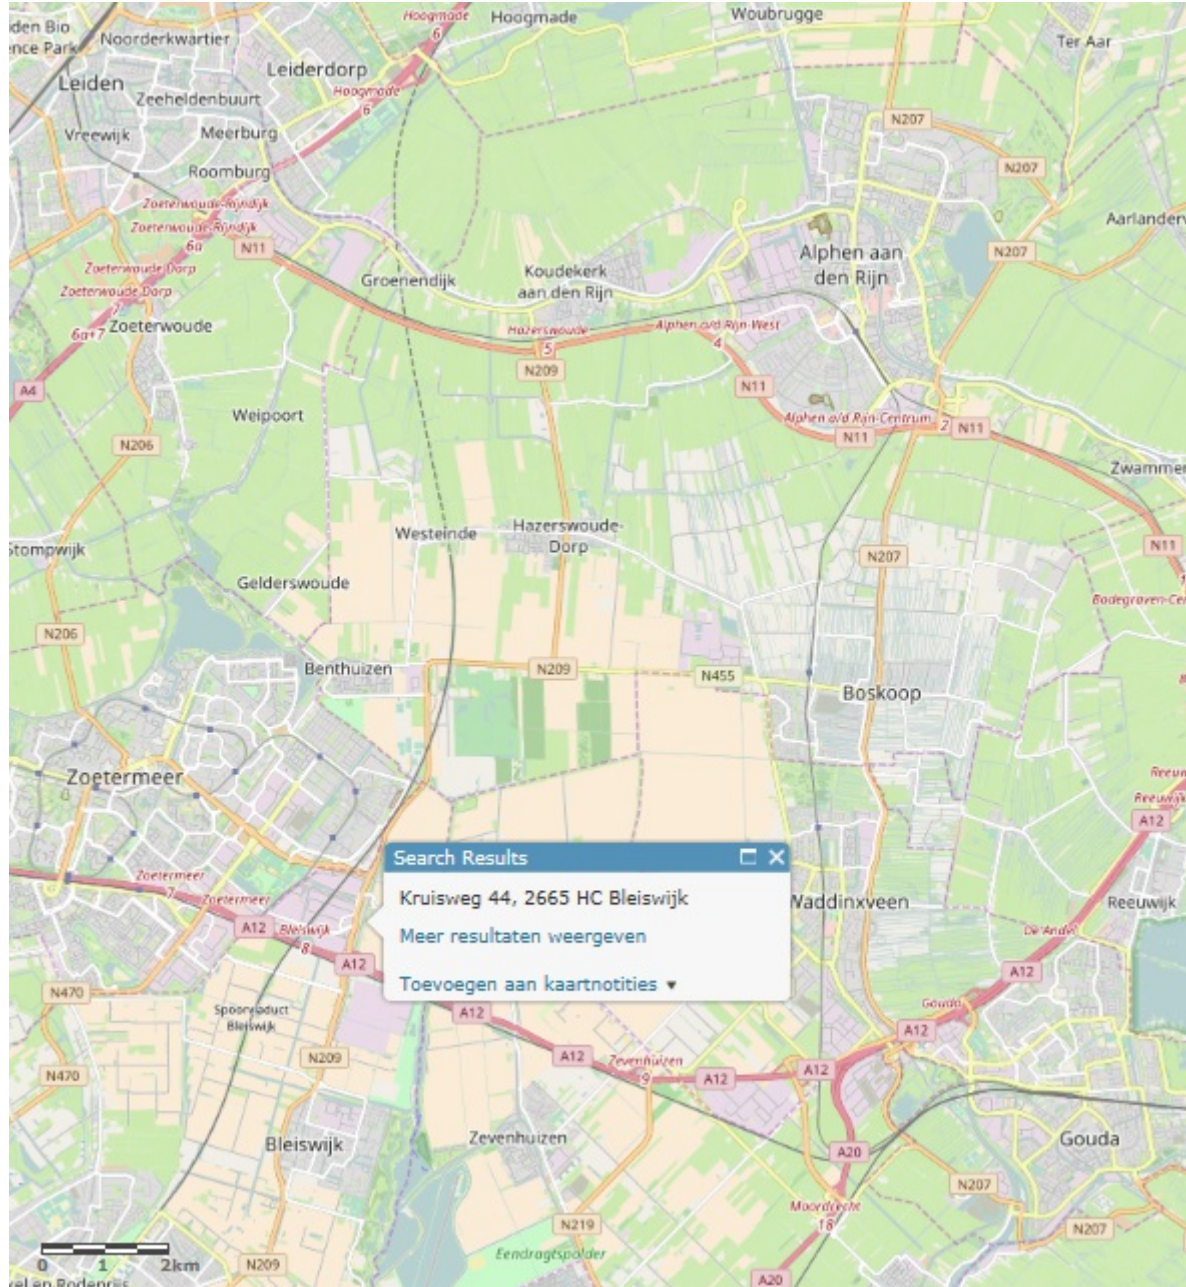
den Bio
nce Park
Noorderkwartier
Hoogmade
6
Hoogmade
Woubrugge
Ter Aar
Leiden
Leiderdorp
Zeeheldenbuurt
Hoogmade
6
Vreewijk
Meerburg
N207
Roomburg
N207
Zoeterwoude-Rijndijk
Zoeterwoude-Rijndijk
6a
Aarlanderv
N11
N207
Zoeterwoude Dorp
Zoeterwoude Dorp
7
6a+7
Zoeterwoude
Groenendijk
Koudekerk aan den Rijn
Alphen aan den Rijn
Hazerswoude
5
Alphen a/d Rijn-West
4
A4
N209
N11
Weipoort
Alphen a/d Rijn-Centrum
2
N11
N11
N206
Zwammer
Westeinde
Hazerswoude-Dorp
Stompwijk
N11
N207
Gelderswoude
Bodegraven-Ce
N206
Benthuizen
N209
N455
Boskoop
Zoetermeer
Reeuw
Reeuwijk
A12
Search Results
Kruisweg 44, 2665 HC Bleiswijk
Meer resultaten weergeven
Toevoegen aan kaartnotities ▾
Zoetermeer
7
Zoetermeer
Waddinxveen
Reeuwijk
A12
Bleiswijk
8
De Andel
A12
A12
N470
A12
Spoorviaduct Bleiswijk
Gouda
A12
N209
A12
Zevenhuizen
9
A12
A12
N470
Bleiswijk
Zevenhuizen
A20
Gouda
N207
Moordrecht
18
N219
N207
0 1 2km
Eendragtspolder
N209
A20
el en Rodenrijs